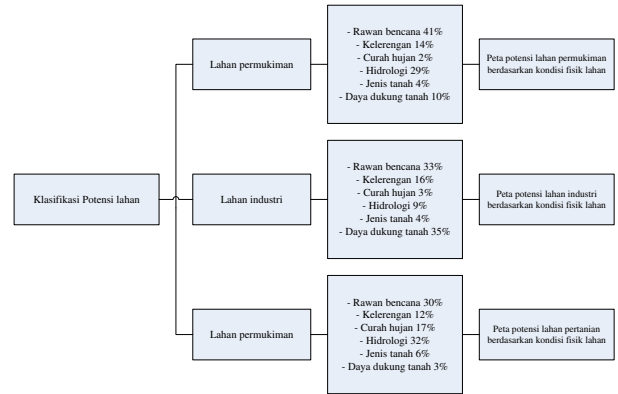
Klasifikasi Potensi lahan

Lahan permukiman

- Rawan bencana 41%
- Kelerengan 14%
- Curah hujan 2%
- Hidrologi 29%
- Jenis tanah 4%
- Daya dukung tanah 10%

Peta potensi lahan permukiman berdasarkan kondisi fisik lahan

Lahan industri

- Rawan bencana 33%
- Kelerengan 16%
- Curah hujan 3%
- Hidrologi 9%
- Jenis tanah 4%
- Daya dukung tanah 35%

Peta potensi lahan industri berdasarkan kondisi fisik lahan

Lahan permukiman

- Rawan bencana 30%
- Kelerengan 12%
- Curah hujan 17%
- Hidrologi 32%
- Jenis tanah 6%
- Daya dukung tanah 3%

Peta potensi lahan pertanian berdasarkan kondisi fisik lahan